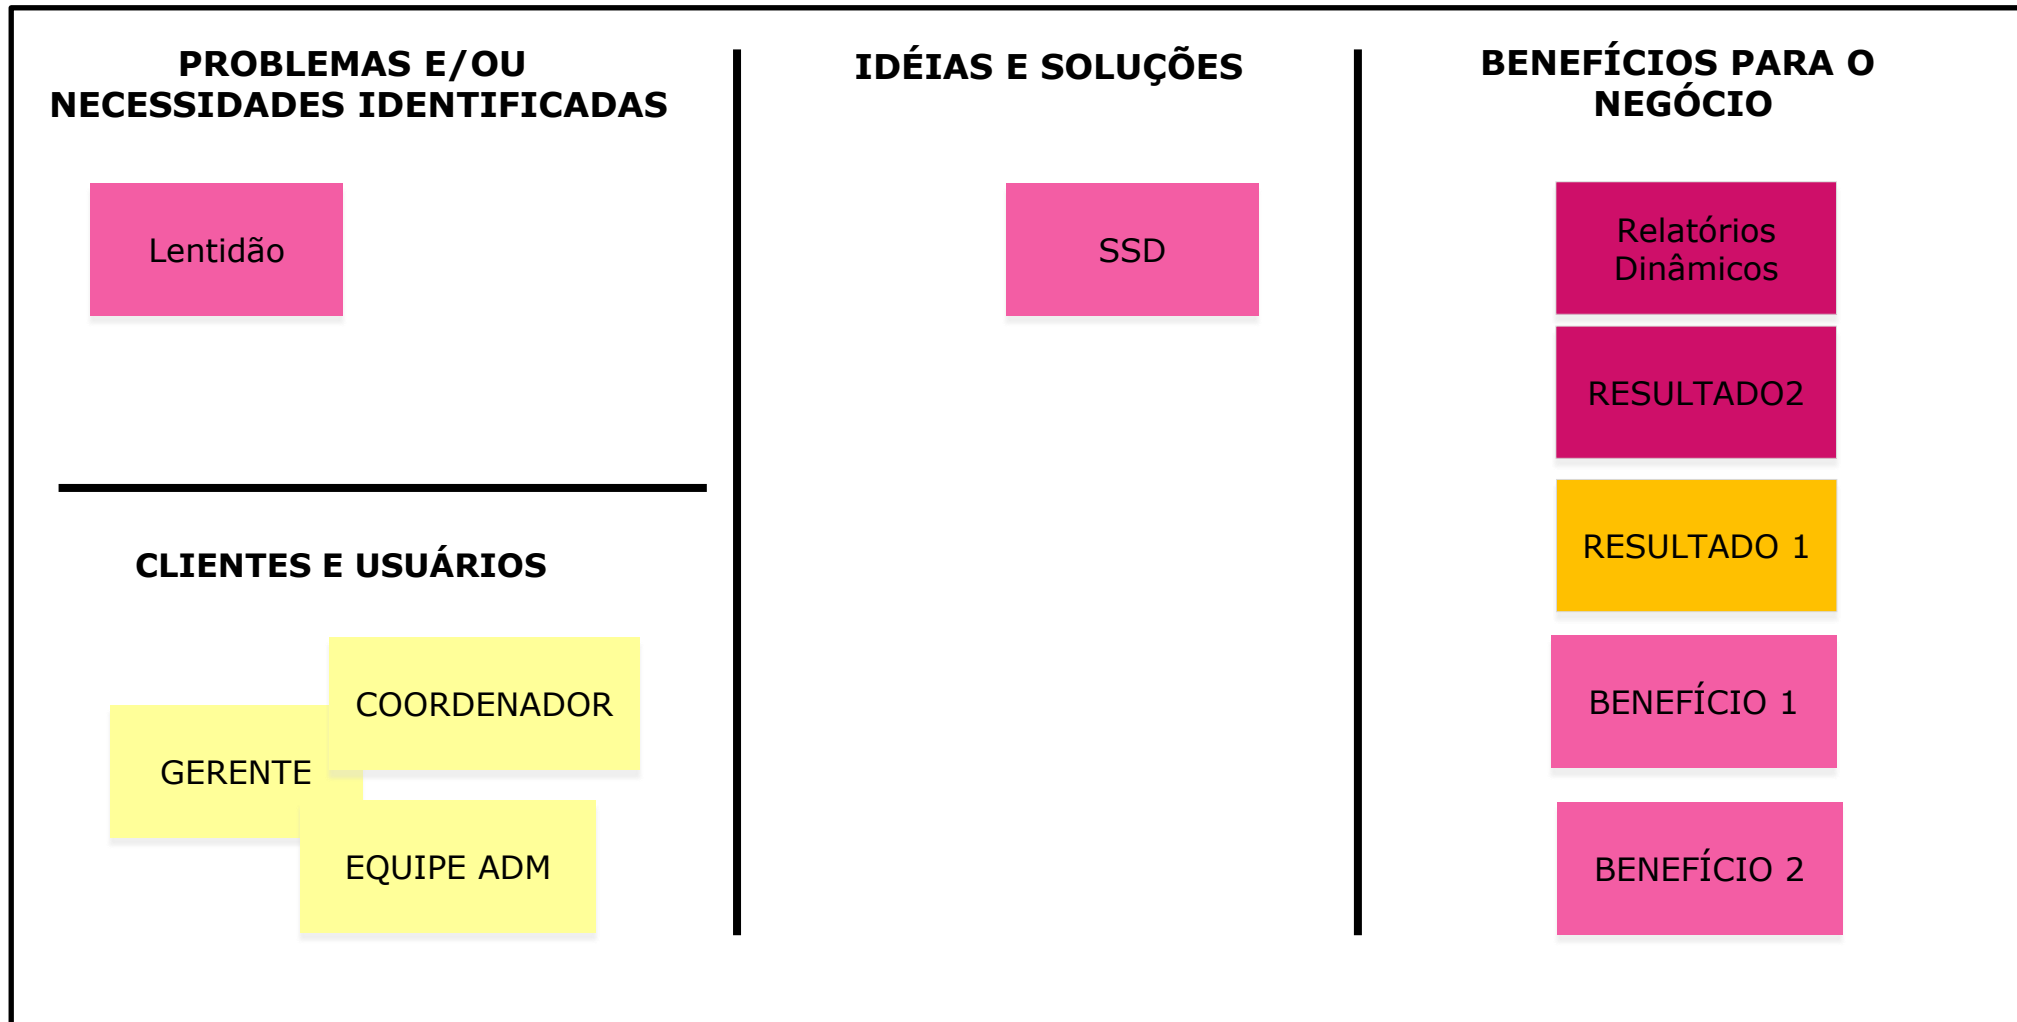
PROBLEMAS E/OU NECESSIDADES IDENTIFICADAS

Lentidão

CLIENTES E USUÁRIOS

COORDENADOR

GERENTE

EQUIPE ADM

IDÉIAS E SOLUÇÕES

SSD

BENEFÍCIOS PARA O NEGÓCIO

Relatórios Dinâmicos

RESULTADO2

RESULTADO 1

BENEFÍCIO 1

BENEFÍCIO 2